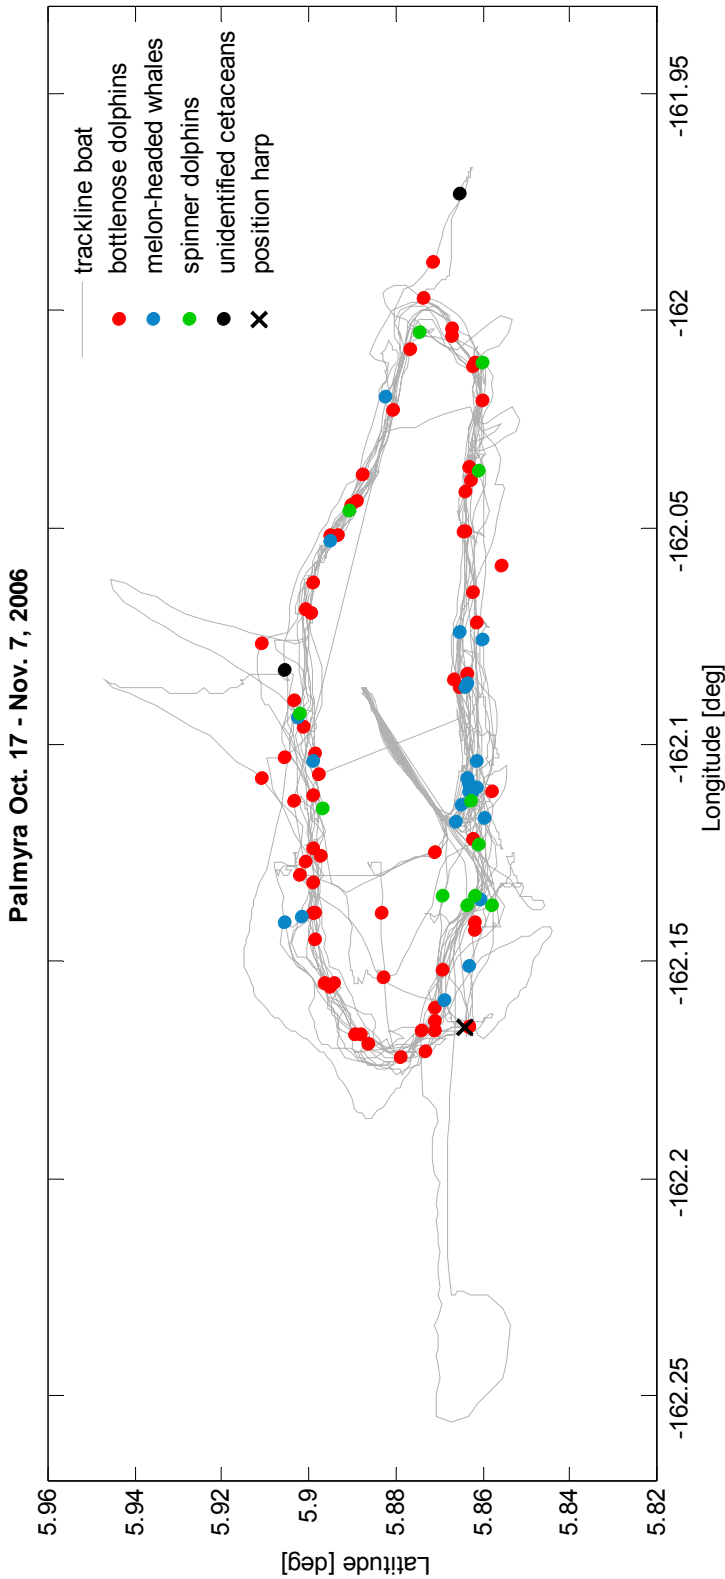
Palmyra Oct. 17 - Nov. 7, 2006

trackline boat
bottlenose dolphins
melon-headed whales
spinner dolphins
unidentified cetaceans
position harp

-161.95
-162
-162.05
-162.1
-162.15
-162.2
-162.25
Longitude [deg]

5.96
5.94
5.92
5.9
5.88
5.86
5.84
5.82
Latitude [deg]